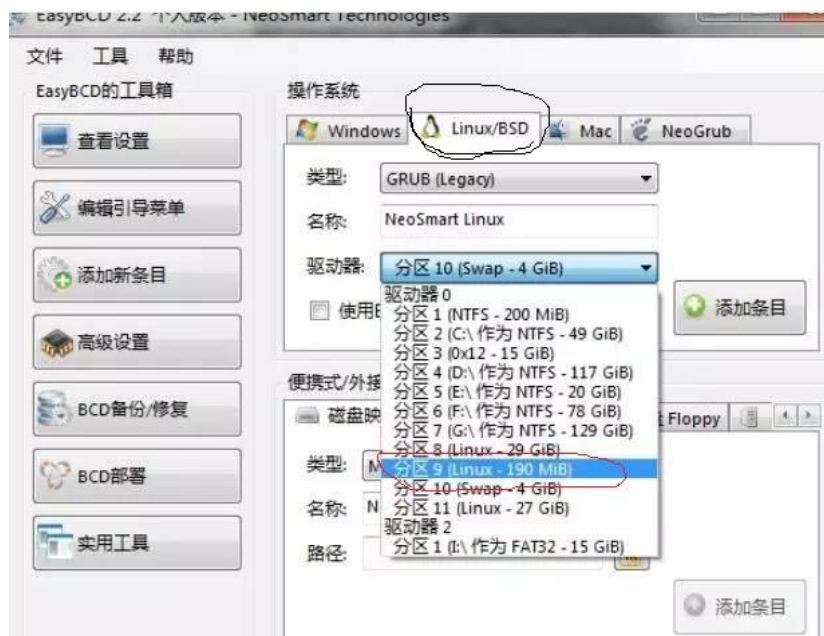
EasyBCD 2.2 个人版本 - NeoSmart Technologies

文件 工具 帮助

EasyBCD的工具箱

查看设置

编辑引导菜单

添加新条目

高级设置

BCD备份/修复

BCD部署

实用工具

操作系统

Windows Linux/BSD Mac NeoGrub

类型: GRUB (Legacy)

名称: NeoSmart Linux

驱动器: 分区 10 (Swap - 4 GiB)

使用E

添加条目

驱动器 0
分区 1 (NTFS - 200 MiB)
分区 2 (C:\ 作为 NTFS - 49 GiB)
分区 3 (0x12 - 15 GiB)
分区 4 (D:\ 作为 NTFS - 117 GiB)
分区 5 (E:\ 作为 NTFS - 20 GiB)
分区 6 (F:\ 作为 NTFS - 78 GiB)
分区 7 (G:\ 作为 NTFS - 129 GiB)
分区 8 (Linux - 29 GiB)
分区 9 (Linux - 190 MiB)
分区 10 (Swap - 4 GiB)
分区 11 (Linux - 27 GiB)
驱动器 2
分区 1 (I:\ 作为 FAT32 - 15 GiB)

便携式/外接

磁盘映

Floppy

类型: M

名称: N

路径:

添加条目